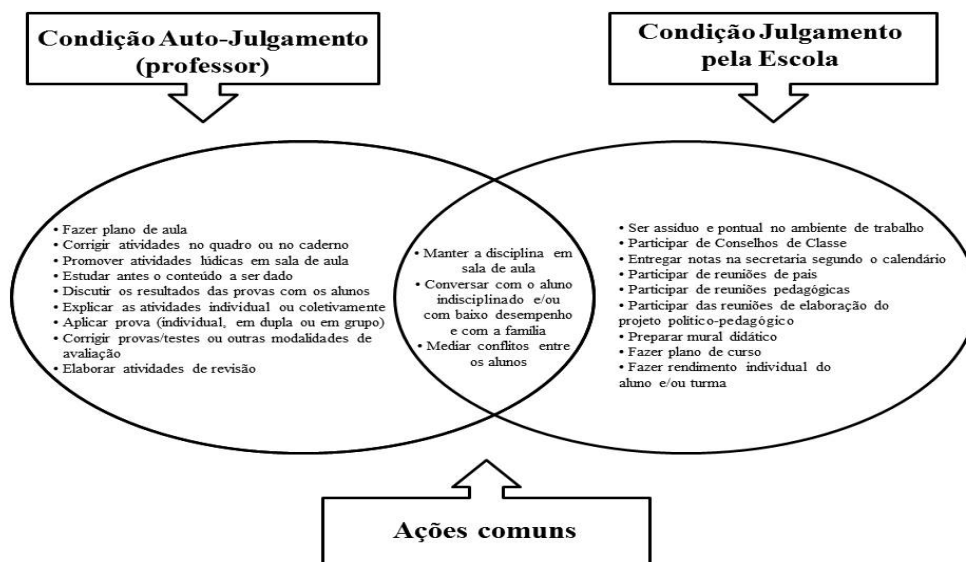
Condição Auto-Julgamento (professor)

Condição Julgamento pela Escola

• Fazer plano de aula
• Corrigir atividades no quadro ou no caderno
• Promover atividades lúdicas em sala de aula
• Estudar antes o conteúdo a ser dado
• Discutir os resultados das provas com os alunos
• Explicar as atividades individual ou coletivamente
• Aplicar prova (individual, em dupla ou em grupo)
• Corrigir provas/testes ou outras modalidades de avaliação
• Elaborar atividades de revisão

• Manter a disciplina em sala de aula
• Conversar com o aluno indisciplinado e/ou com baixo desempenho e com a família
• Mediar conflitos entre os alunos

• Ser assíduo e pontual no ambiente de trabalho
• Participar de Conselhos de Classe
• Entregar notas na secretaria segundo o calendário
• Participar de reuniões de pais
• Participar de reuniões pedagógicas
• Participar das reuniões de elaboração do projeto político-pedagógico
• Preparar mural didático
• Fazer plano de curso
• Fazer rendimento individual do aluno e/ou turma

Ações comuns